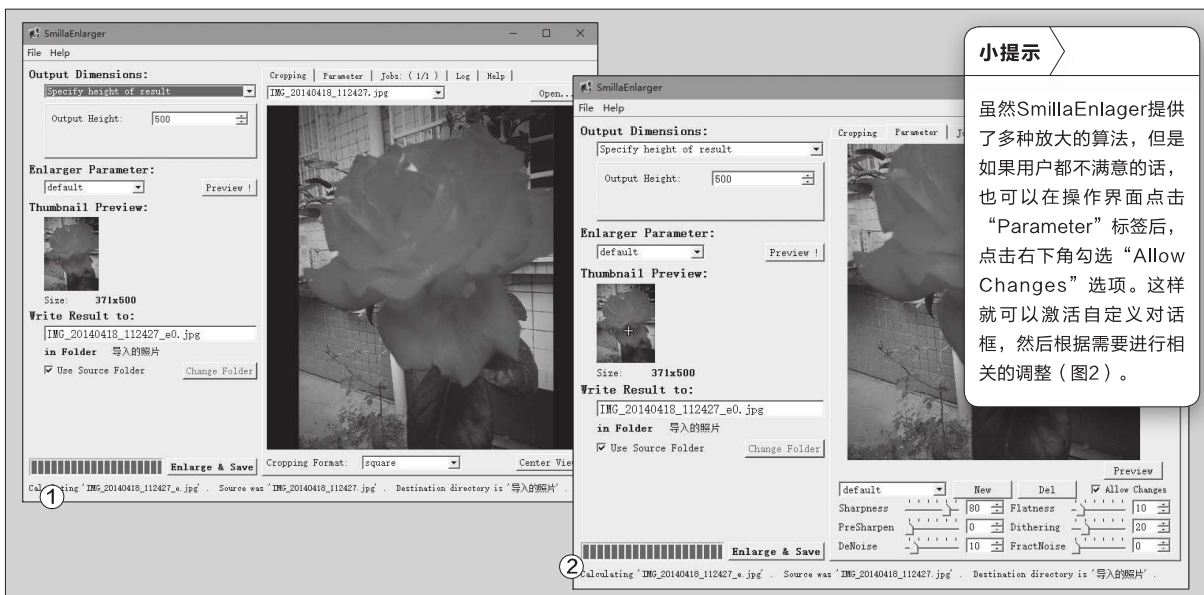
SmillaEnlarger
File Help
Output Dimensions:
Specify height of result
Output Height: 500
Enlarger Parameter:
default
Preview !
Thumbnail Preview:
Size: 371x500
Write Result to:
IMG_20140418_112427_e0.jpg
in Folder 导入的照片
☑ Use Source Folder
Change Folder
Enlarge & Save
Cropping | Parameter | Jobs: ( 1/1 ) | Log | Help |
IMG_20140418_112427.jpg
Open...
Cropping Format: square
Center View
Calculating 'IMG_20140418_112427_e.jpg' . Source was 'IMG_20140418_112427.jpg' . Destination directory is '导入的照片' .
①

SmillaEnlarger
File Help
Output Dimensions:
Specify height of result
Output Height: 500
Enlarger Parameter:
default
Preview !
Thumbnail Preview:
Size: 371x500
Write Result to:
IMG_20140418_112427_e0.jpg
in Folder 导入的照片
☑ Use Source Folder
Change Folder
Enlarge & Save
Cropping | Parameter | Jo
Preview
default
New
Del
☑ Allow Changes
Sharpness 80
Flatness 10
PreSharpen 0
Dithering 20
DeNoise 10
FractNoise 0
②
Calculating 'IMG_20140418_112427_e.jpg' . Source was 'IMG_20140418_112427.jpg' . Destination directory is '导入的照片' .

小提示

虽然SmillaEnlager提供了多种放大的算法，但是如果用户都不满意的话，也可以在操作界面点击“Parameter”标签后，点击右下角勾选“Allow Changes”选项。这样就可以激活自定义对话框，然后根据需要进行相关的调整（图2）。